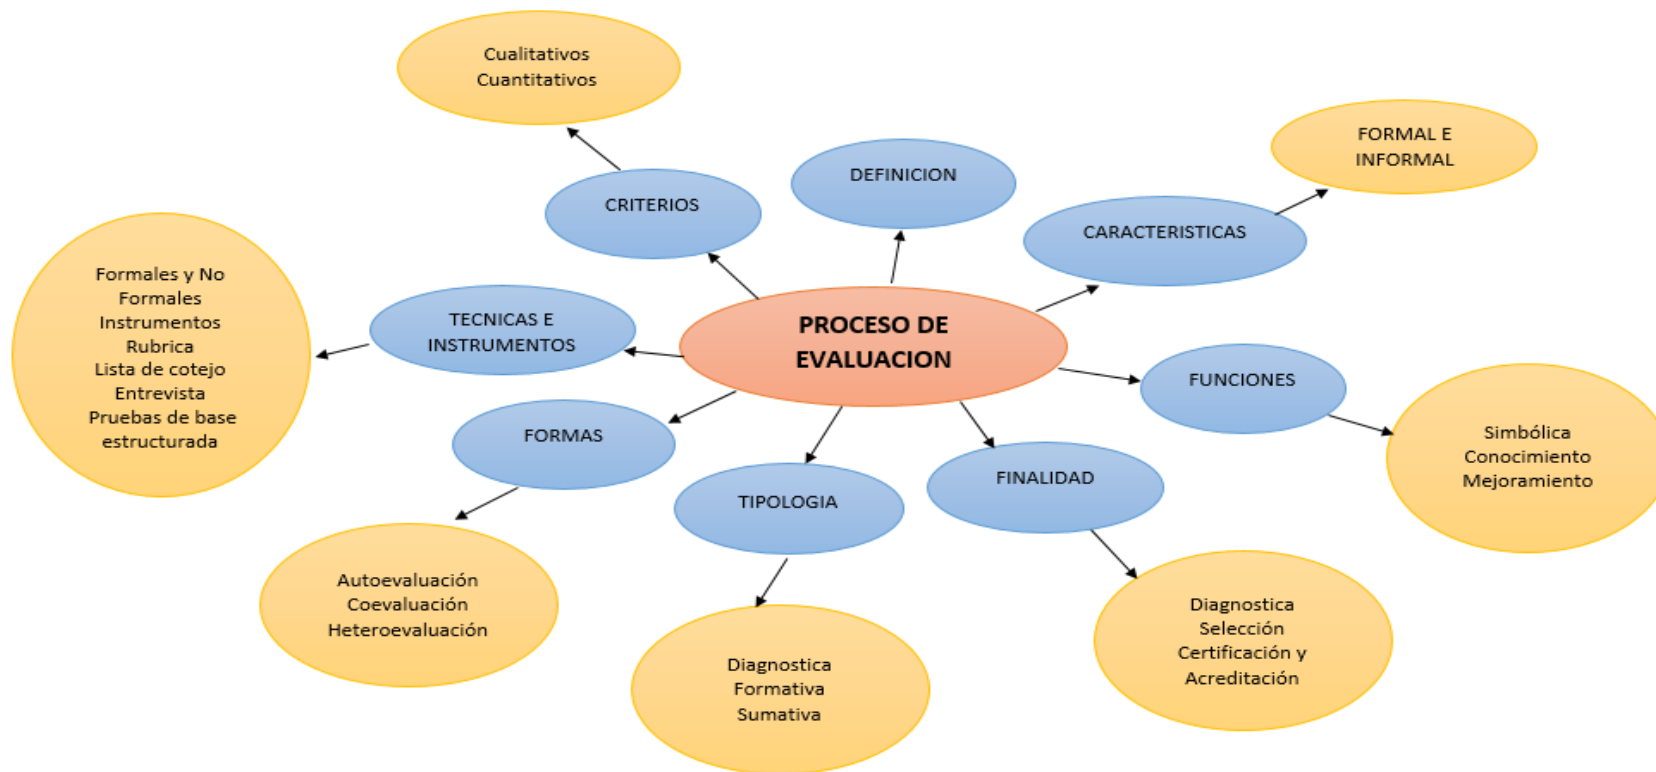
PROCESO DE EVALUACION

DEFINICION

CRITERIOS

Cualitativos
Cuantitativos

CARACTERISTICAS

FORMAL E INFORMAL

TECNICAS E INSTRUMENTOS

Formales y No Formales
Instrumentos
Rubrica
Lista de cotejo
Entrevista
Pruebas de base estructurada

FUNCIONES

Simbólica
Conocimiento
Mejoramiento

FORMAS

Autoevaluación
Coevaluación
Heteroevaluación

TIPOLOGIA

Diagnostica
Formativa
Sumativa

FINALIDAD

Diagnostica
Selección
Certificación y Acreditación